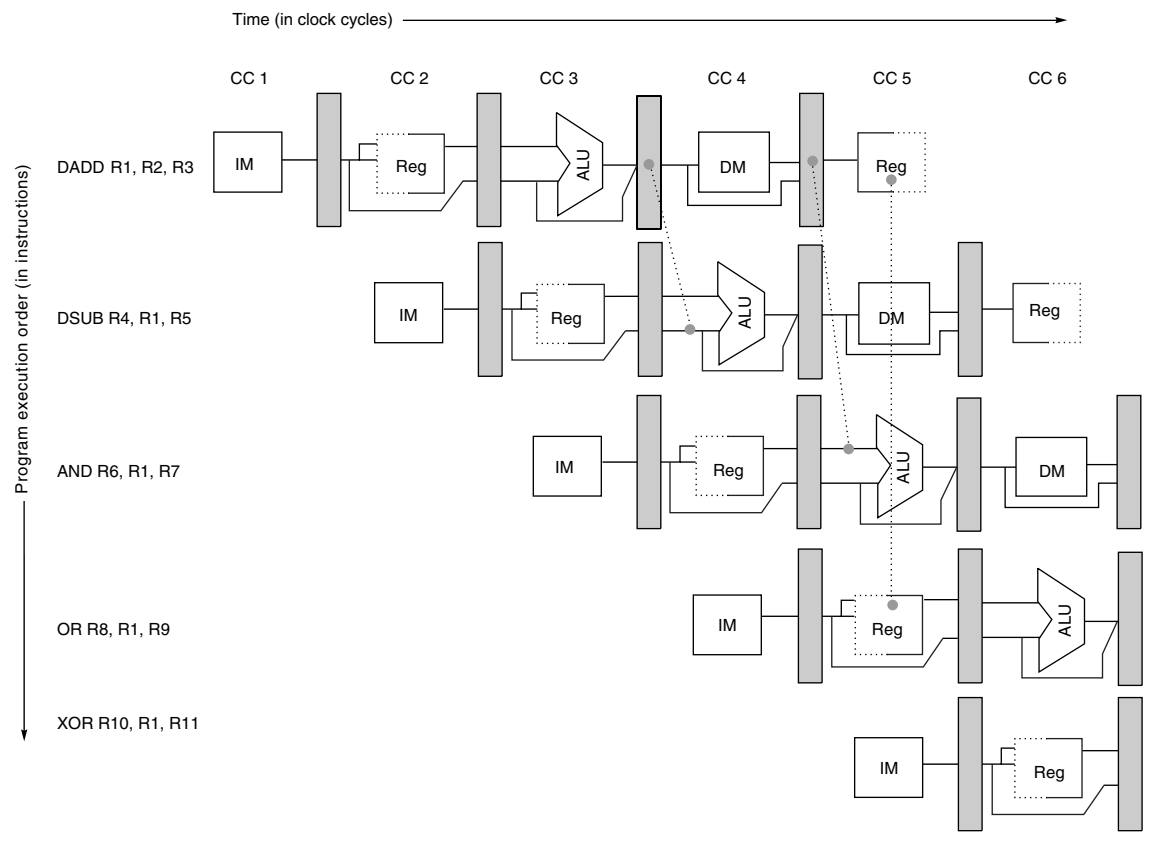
Time (in clock cycles)

CC 1
CC 2
CC 3
CC 4
CC 5
CC 6

Program execution order (in instructions)

DADD R1, R2, R3
IM
Reg
ALU
DM
Reg

DSUB R4, R1, R5
IM
Reg
ALU
DM
Reg

AND R6, R1, R7
IM
Reg
ALU
DM

OR R8, R1, R9
IM
Reg
ALU

XOR R10, R1, R11
IM
Reg